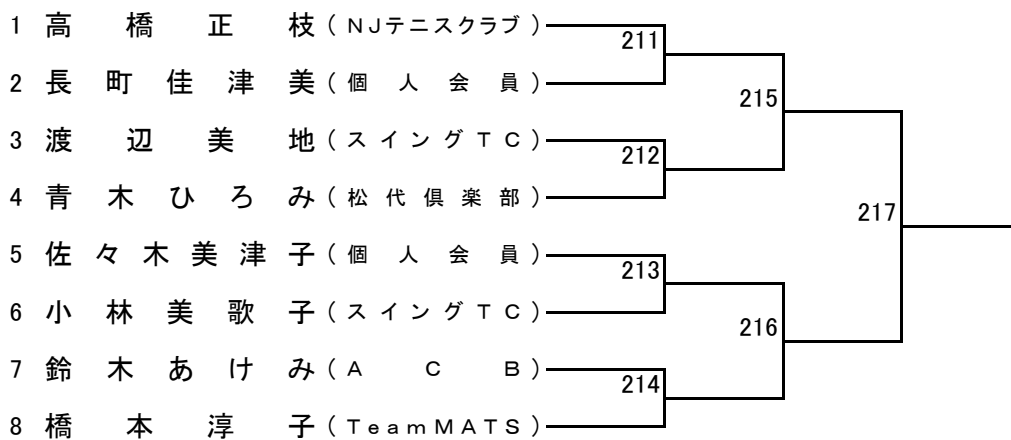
1 高橋正枝（NJテニスクラブ）
2 長町佳津美（個人会員）
3 渡辺美地（スイングTC）
4 青木ひろみ（松代倶楽部）
5 佐々木美津子（個人会員）
6 小林美歌子（スイングTC）
7 鈴木あけみ（ACB）
8 橋本淳子（TeamMATS）

211
212
213
214
215
216
217